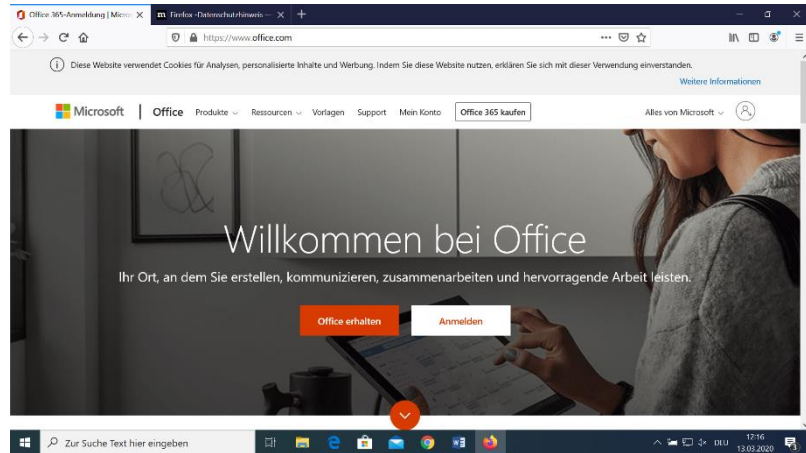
Office 365-Anmeldung | Micro ×
Firefox -Datenschutzhinweis — ×
+

https://www.office.com

Diese Website verwendet Cookies für Analysen, personalisierte Inhalte und Werbung. Indem Sie diese Website nutzen, erklären Sie sich mit dieser Verwendung einverstanden.
Weitere Informationen

Microsoft | Office Produkte Ressourcen Vorlagen Support Mein Konto Office 365 kaufen
Alles von Microsoft

Willkommen bei Office

Ihr Ort, an dem Sie erstellen, kommunizieren, zusammenarbeiten und hervorragende Arbeit leisten.

Office erhalten
Anmelden

Zur Suche Text hier eingeben

DEU 12:16 13.03.2020